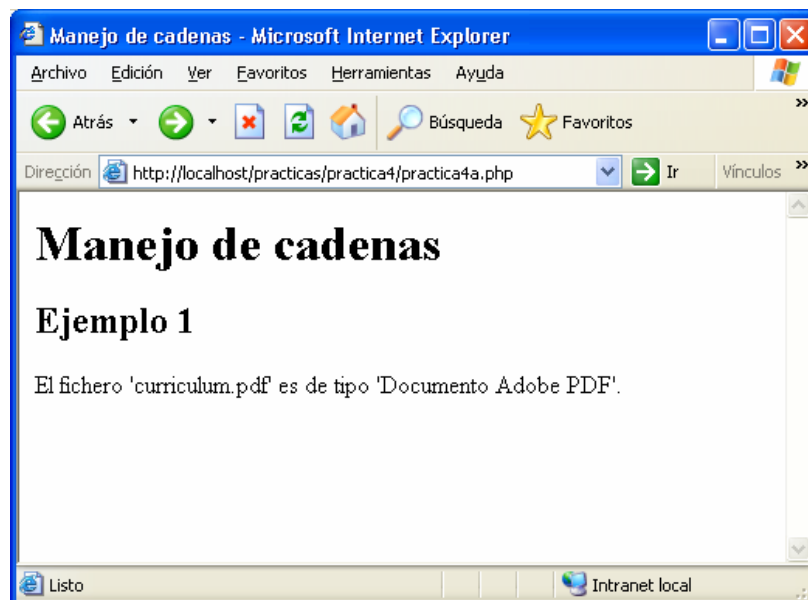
Manejo de cadenas - Microsoft Internet Explorer

Archivo Edición Ver Favoritos Herramientas Ayuda

Atrás Búsqueda Favoritos

Dirección http://localhost/practicas/practica4/practica4a.php Ir Vínculos

# Manejo de cadenas

## Ejemplo 1

El fichero 'curriculum.pdf' es de tipo 'Documento Adobe PDF'.

Listo Intranet local